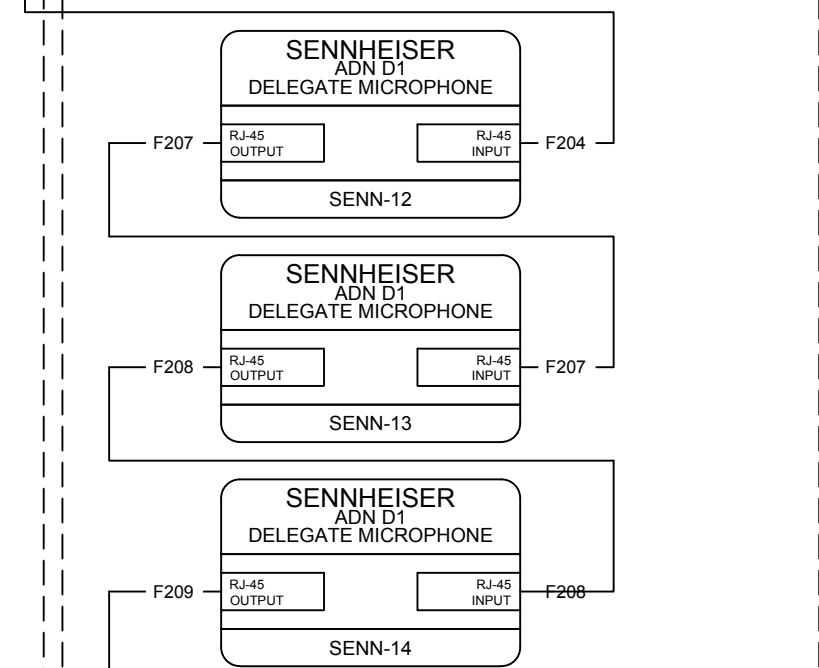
SENNHEISER
ADN D1
DELEGATE MICROPHONE

F207 RJ-45 OUTPUT

RJ-45 INPUT F204

SENN-12

SENNHEISER
ADN D1
DELEGATE MICROPHONE

F208 RJ-45 OUTPUT

RJ-45 INPUT F207

SENN-13

SENNHEISER
ADN D1
DELEGATE MICROPHONE

F209 RJ-45 OUTPUT

RJ-45 INPUT F208

SENN-14